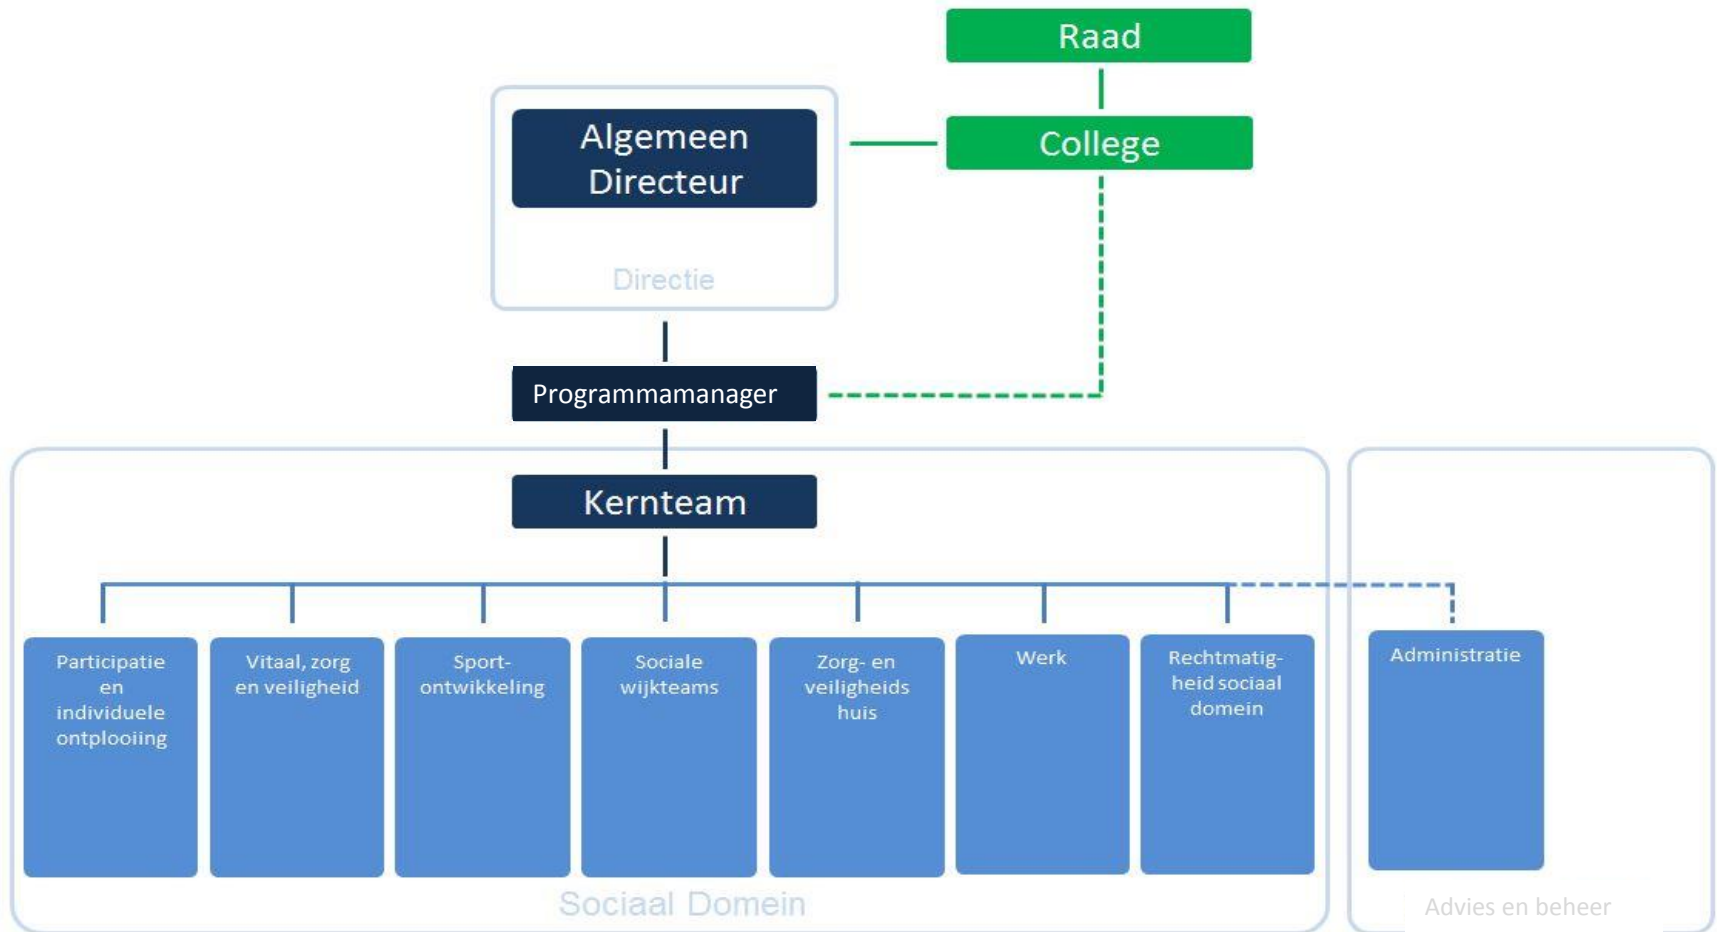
Raad

Algemeen Directeur

College

Directie

Programmamanager

Kernteam

Participatie en individuele ontplooiing

Vitaal, zorg en veiligheid

Sportontwikkeling

Sociale wijkteams

Zorg- en veiligheids huis

Werk

Rechtmatigheid sociaal domein

Administratie

Sociaal Domein

Advies en beheer